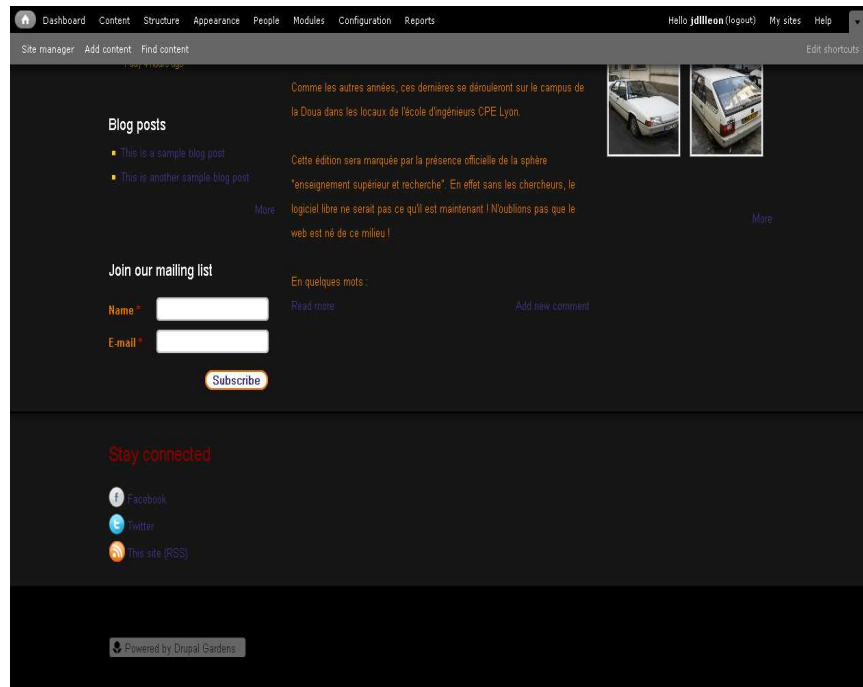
Dashboard Content Structure Appearance People Modules Configuration Reports

Hello jdllleon (logout) My sites Help

Site manager Add content Find content

Edit shortcuts

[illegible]

Blog posts

This is a sample blog post

This is another sample blog post

More

Join our mailing list

Name *

E-mail *

Subscribe

Comme les autres années, ces dernières se dérouleront sur le campus de la Doua dans les locaux de l'école d'ingénieurs CPE Lyon.

Cette édition sera marquée par la présence officielle de la sphère "enseignement supérieur et recherche". En effet sans les chercheurs, le logiciel libre ne serait pas ce qu'il est maintenant ! N'oublions pas que le web est né de ce milieu !

En quelques mots :

Read more

Add new comment

More

Stay connected

Facebook

Twitter

This site (RSS)

Powered by Drupal Gardens